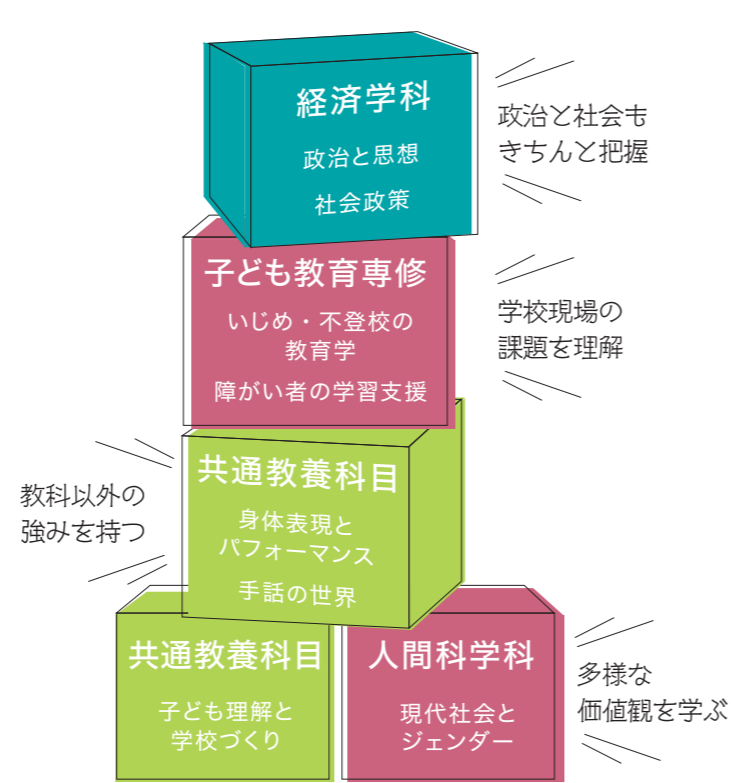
経済学科

政治と思想

社会政策

政治と社会も
きちんと把握

子ども教育専修

いじめ・不登校の
教育学

障がい者の学習支援

学校現場の
課題を理解

共通教養科目

身体表現と
パフォーマンス

手話の世界

教科以外の
強みを持つ

共通教養科目

子ども理解と
学校づくり

人間科学科

現代社会と
ジェンダー

多様な
価値観を学ぶ